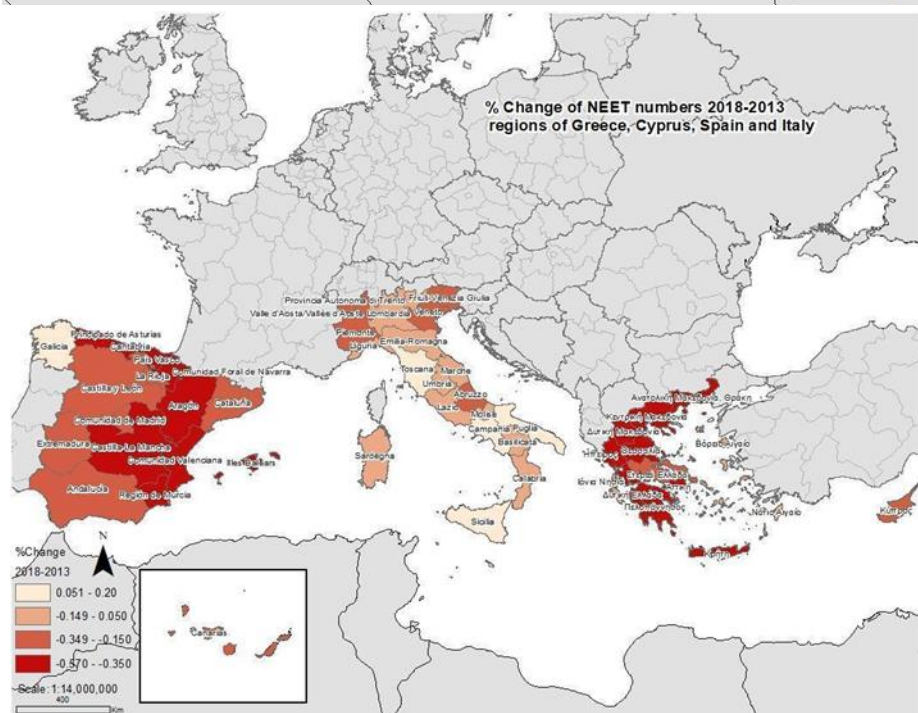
% Change of NEET numbers 2018-2013
regions of Greece, Cyprus, Spain and Italy

Principado de Asturias
Galicia
Cantabria
País Vasco
La Rioja
Comunidad Foral de Navarra
Castilla y León
Aragón
Cataluña
Comunidad de Madrid
Extremadura
Castilla-La Mancha
Comunidad Valenciana
Illes Balears
Andalucía
Región de Murcia
Provincia Autonoma di Trento
Friuli-Venezia Giulia
Valle d'Aosta/Vallée d'Aoste
Lombardia
Veneto
Piemonte
Liguria
Emilia-Romagna
Toscana
Marche
Umbria
Abruzzo
Lazio
Molise
Campania
Puglia
Basilicata
Sardegna
Calabria
Sicilia
Ανατολική Μακεδονία, Θράκη
Κεντρική Μακεδονία
Δυτική Μακεδονία
Ήπειρος
Θεσσαλία
Βόρειο Αιγαίο
Ιόνια Νησιά
Στερεά Ελλάδα
Δυτική Ελλάδα
Αττική
Πελοπόννησος
Νότιο Αιγαίο
Κρήτη
Κύπρος
Canarias

N

%Change
2018-2013
0.051 - 0.20
-0.149 - 0.050
-0.349 - -0.150
-0.570 - -0.350

Scale: 1:14,000,000
400
Km